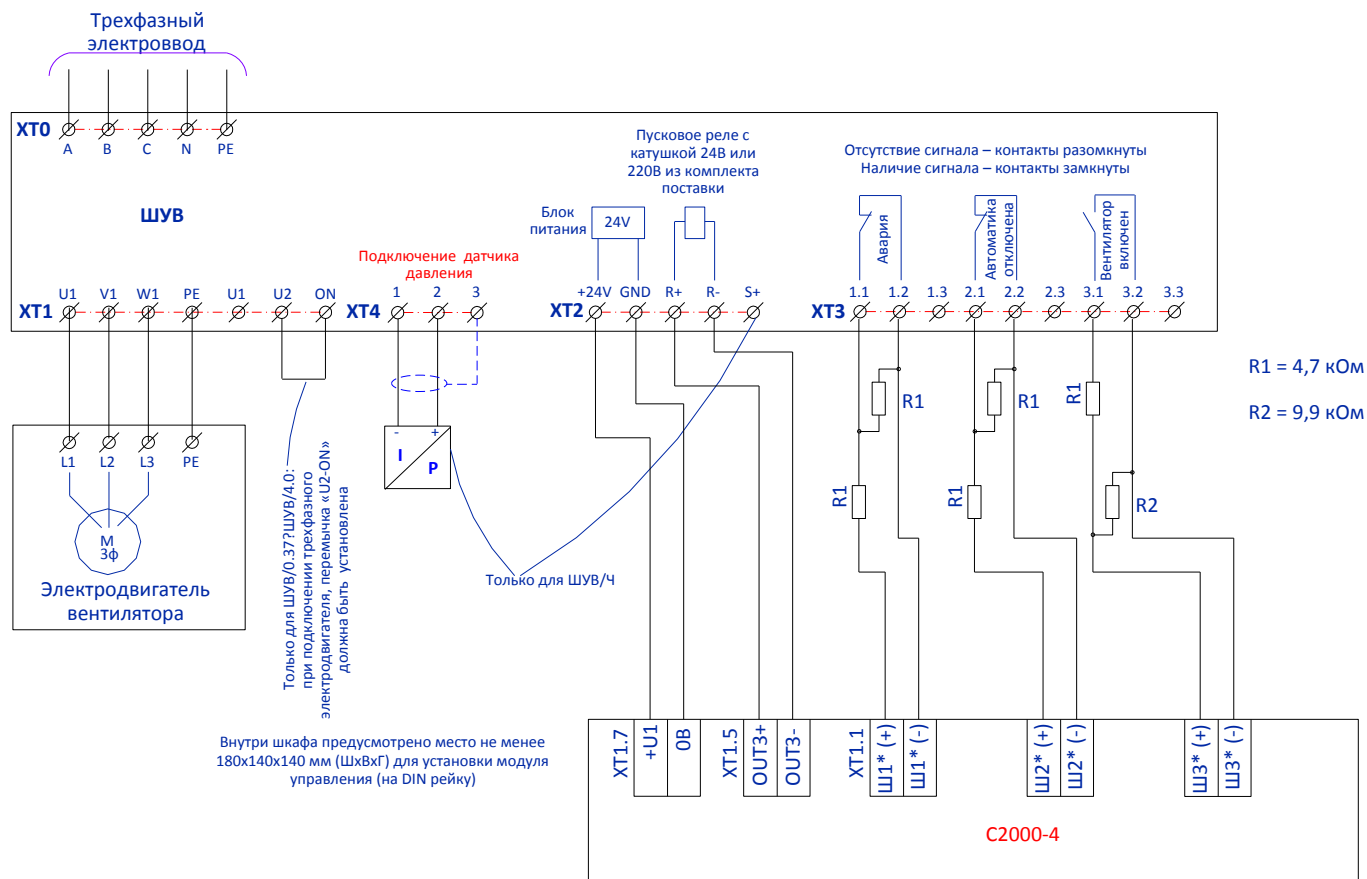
Трехфазный электроввод

XT0 A B C N PE

ШУВ

Пусковое реле с катушкой 24В или 220В из комплекта поставки

Блок питания 24V

Отсутствие сигнала – контакты разомкнуты
Наличие сигнала – контакты замкнуты

Авария

Автоматика отключена

Вентилятор включен

Подключение датчика давления

XT1 U1 V1 W1 PE U1 U2 ON

XT4 1 2 3

XT2 +24V GND R+ R- S+

XT3 1.1 1.2 1.3 2.1 2.2 2.3 3.1 3.2 3.3

R1 = 4,7 кОм

R2 = 9,9 кОм

L1 L2 L3 PE

M
3ф

Электродвигатель вентилятора

Только для ШУВ/0.37?ШУВ/4.0: при подключении трехфазного электродвигателя, перемычка «U2-ON» должна быть установлена

- +
I
P

Только для ШУВ/Ч

R1 R1 R1 R1 R1 R2

Внутри шкафа предусмотрено место не менее 180х140х140 мм (ШхВхГ) для установки модуля управления (на DIN рейку)

XT1.7 +U1 0В XT1.5 OUT3+ OUT3- XT1.1 Ш1* (+) Ш1* (-) Ш2* (+) Ш2* (-) Ш3* (+) Ш3* (-)

С2000-4